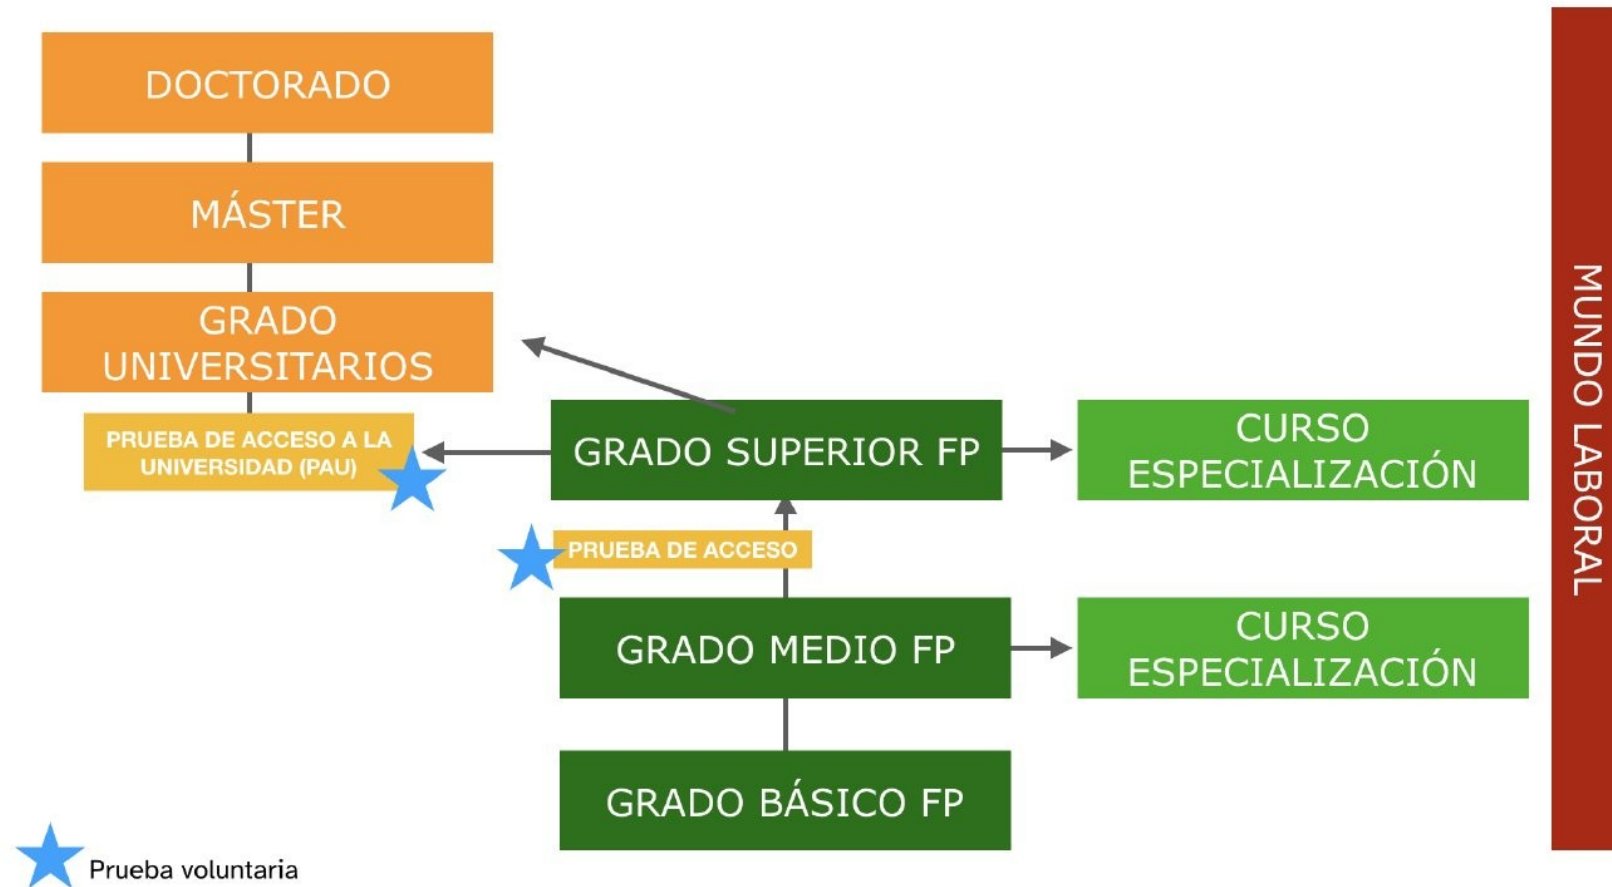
DOCTORADO

MÁSTER

GRADO UNIVERSITARIOS

PRUEBA DE ACCESO A LA UNIVERSIDAD (PAU)

GRADO SUPERIOR FP

CURSO ESPECIALIZACIÓN

PRUEBA DE ACCESO

GRADO MEDIO FP

CURSO ESPECIALIZACIÓN

GRADO BÁSICO FP

MUNDO LABORAL

Prueba voluntaria